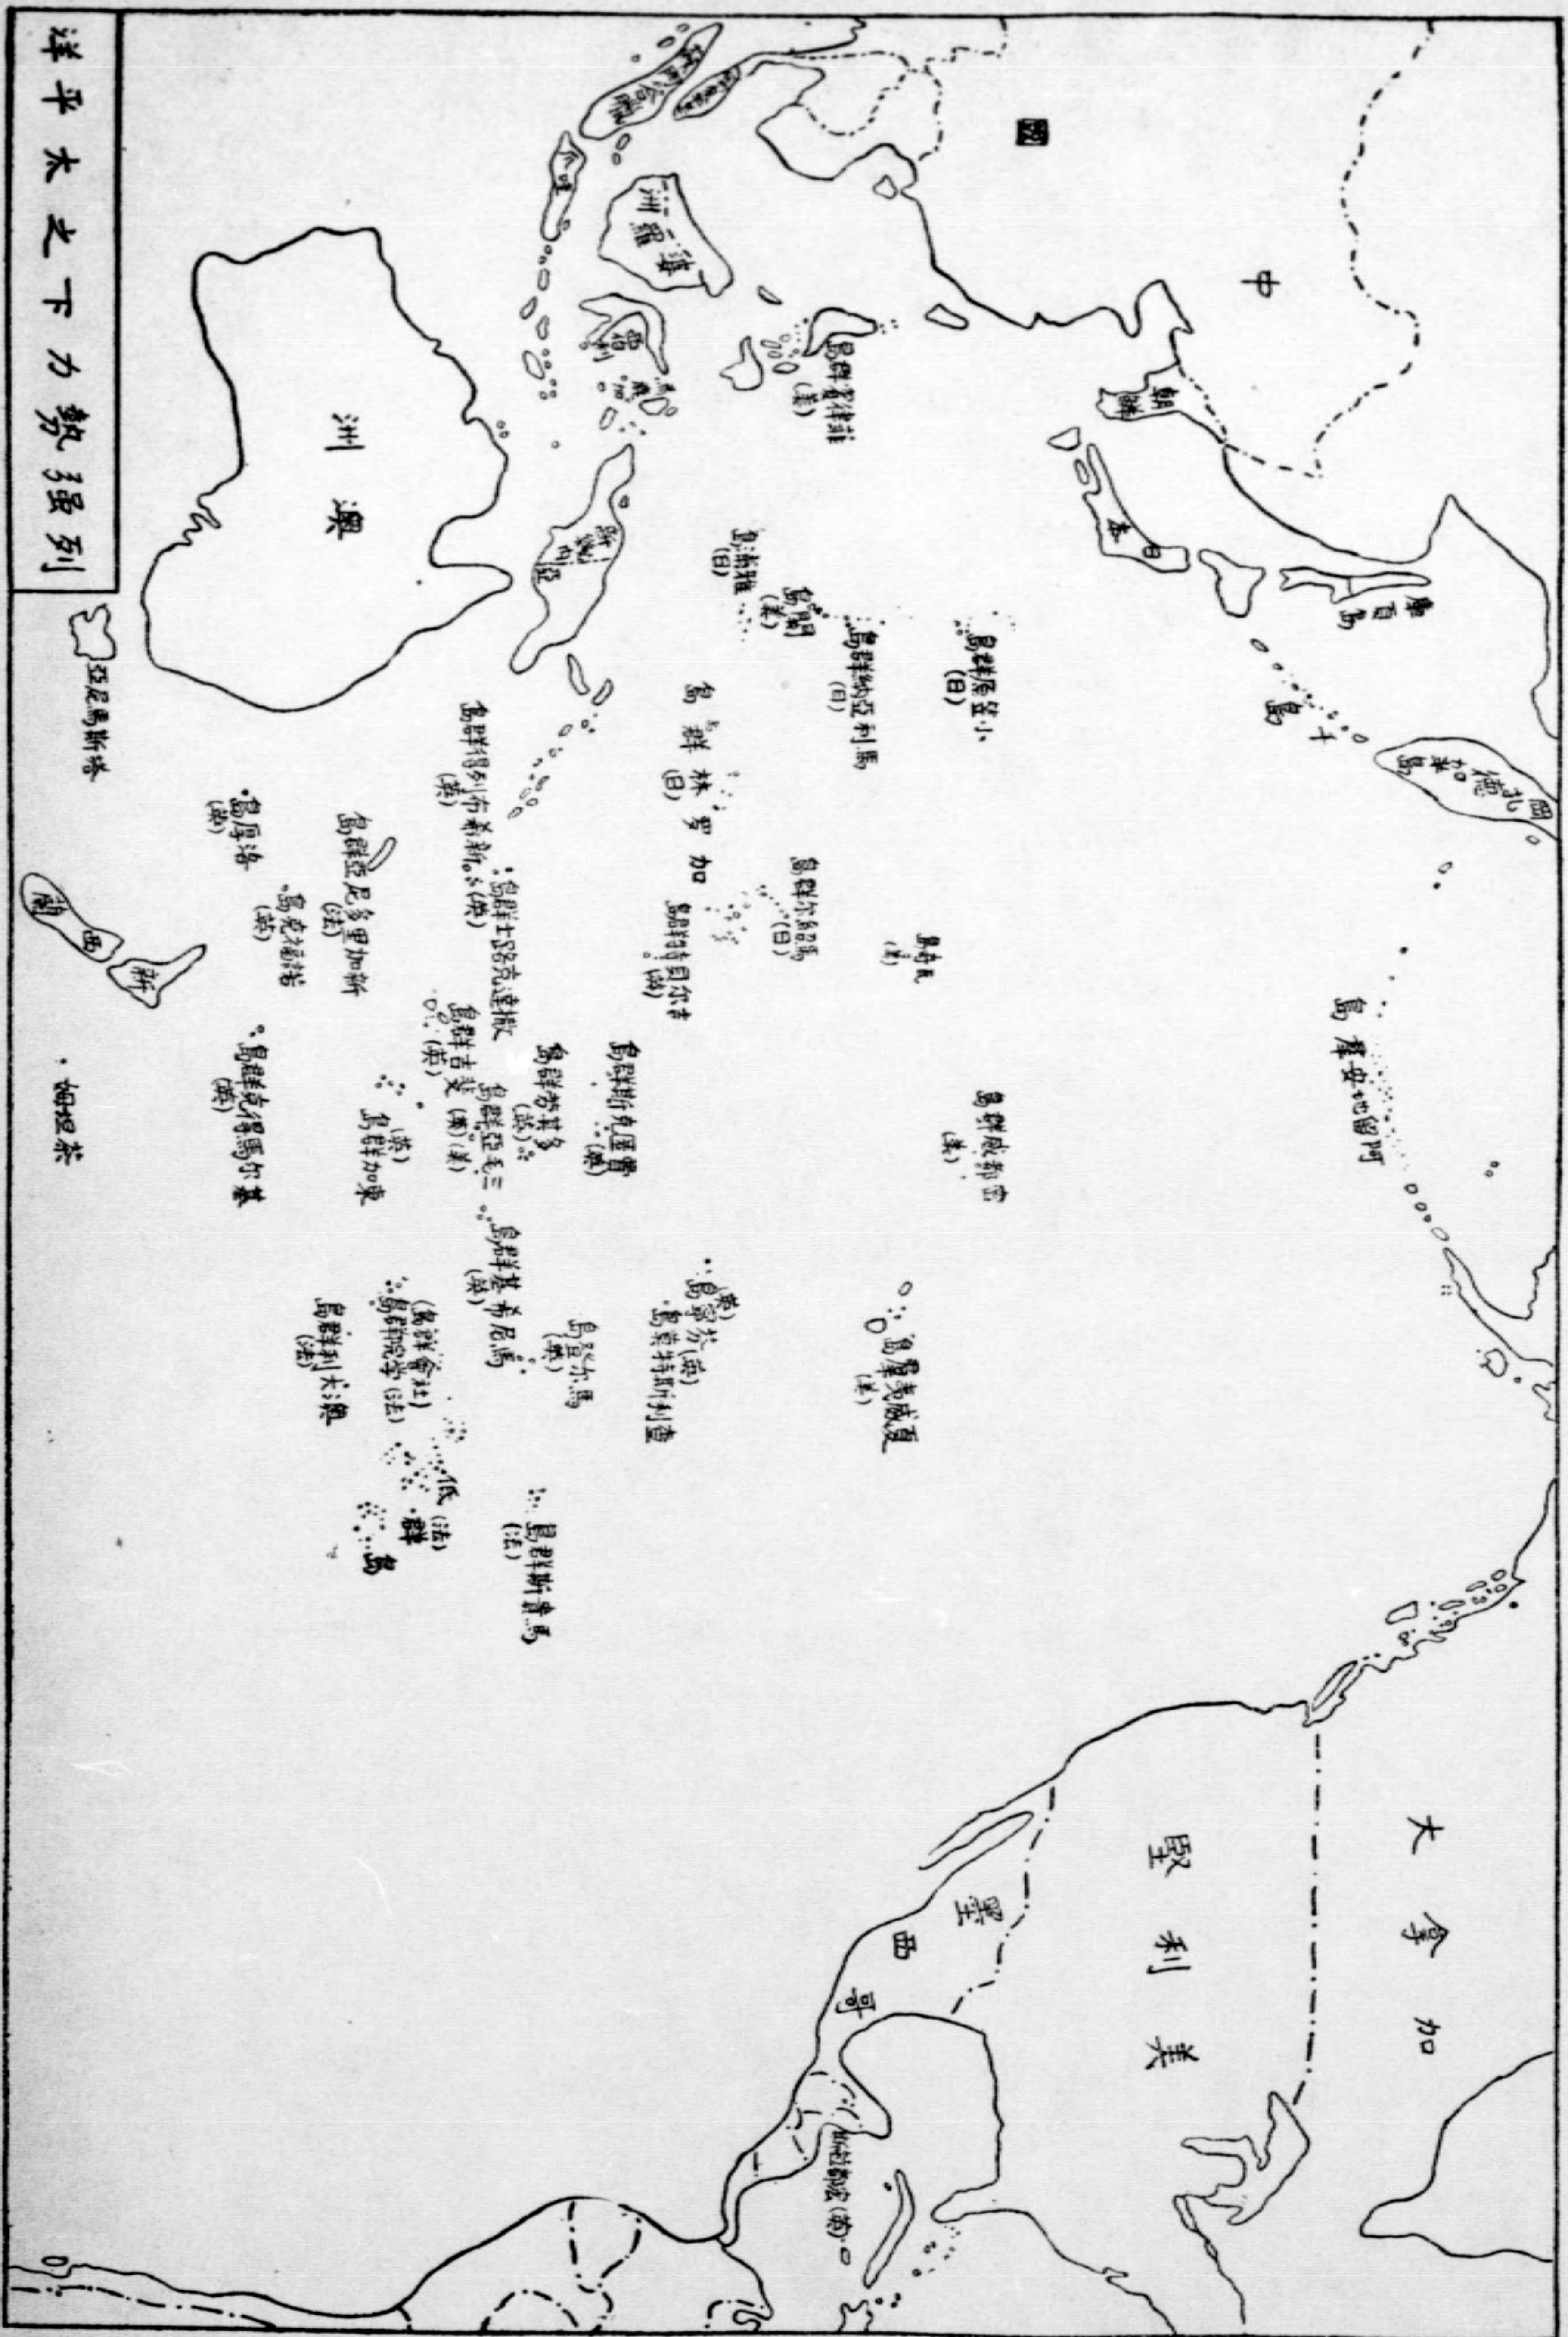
列强势力下之太平洋

中
國
朝鮮
日本
庫頁島
千島
堪察加
阿留申群島
菲律賓群島(美)
婆羅洲
西里伯
新幾內亞
澳洲
雅浦島(日)
關島(美)
馬利亞納群島(日)
小笠原群島(日)
加羅林群島(日)
馬紹爾群島(日)
威克島(美)
中途島(美)
夏威夷群島(美)
吉爾貝特群島(英)
新不列顛群島(英)
所羅門群島(英)
新希布利底群島(英法)
新加里多尼亞群島(法)
洛厚島(英)
諾福克島(英)
斐濟群島(英)
聖克魯士群島(英)
土瓦魯群島(英)
薩摩亞群島(英)(美)
東加群島(英)
克馬得克群島(英)
菲尼克斯群島(英)
馬尼希基群島(英)
聖誕島(英)
范寧島(英)
巴爾米拉島(美)
社會群島(法)
土阿莫土群島(法)
南方群島(法)
澳大利群島(法)
馬貴斯群島(法)
依群島
塔斯馬尼亞
新西蘭
查塔姆
加拿大
美利堅
墨西哥
加拉帕哥斯(厄)